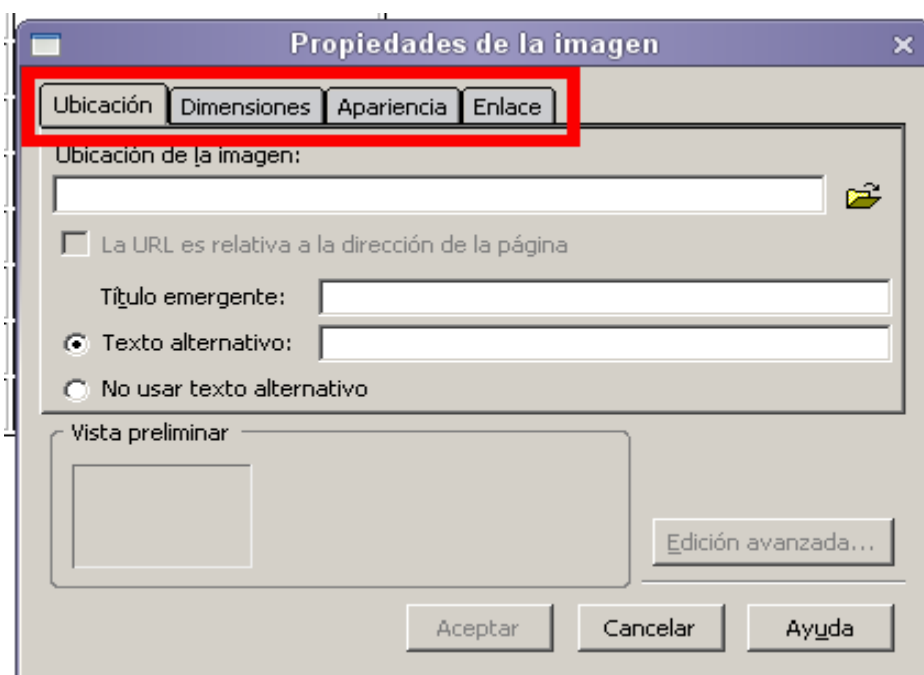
Propiedades de la imagen ×

Ubicación | Dimensiones | Apariencia | Enlace

Ubicación de la imagen:

La URL es relativa a la dirección de la página

Título emergente:

Texto alternativo:

No usar texto alternativo

Vista preliminar

Edición avanzada...

Aceptar | Cancelar | Ayuda